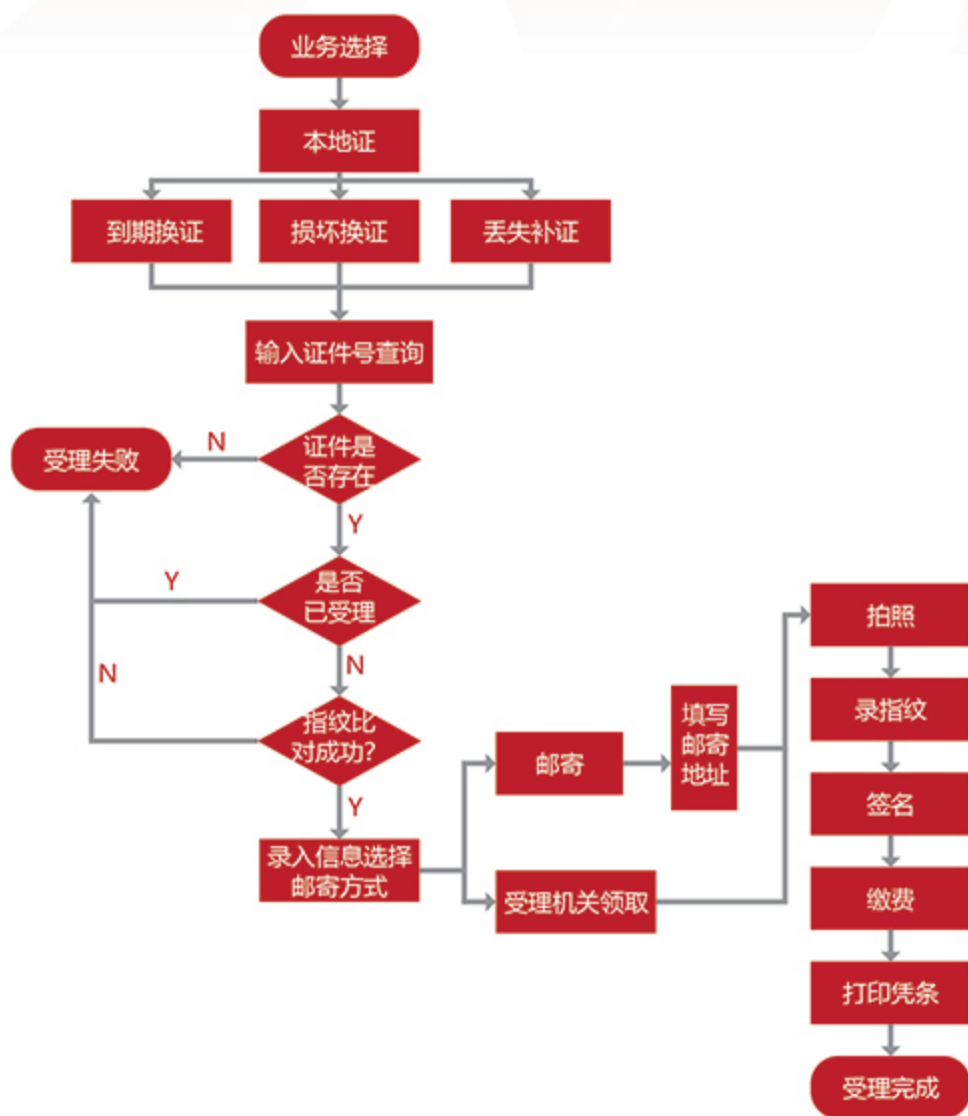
业务选择

本地证

到期换证

损坏换证

丢失补证

输入证件号查询

证件是否存在

N

受理失败

Y

是否已受理

Y

N

N

指纹比对成功?

Y

录入信息选择邮寄方式

邮寄

受理机关领取

填写邮寄地址

拍照

录指纹

签名

缴费

打印凭条

受理完成